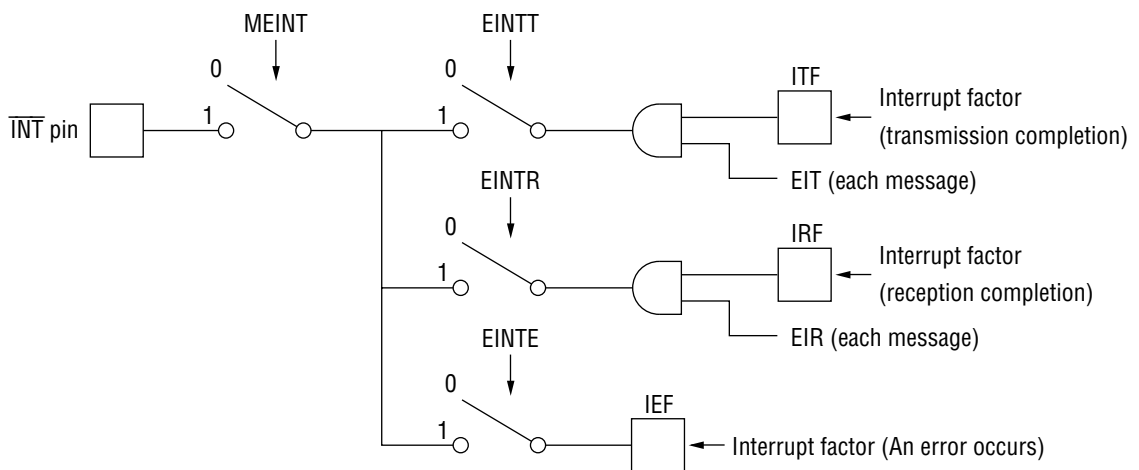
MEINT

0

1

$\overline{\text{INT}}$ pin

EINTT

0

1

ITF

Interrupt factor (transmission completion)

EIT (each message)

EINTR

0

1

IRF

Interrupt factor (reception completion)

EIR (each message)

EINTE

0

1

IEF

Interrupt factor (An error occurs)